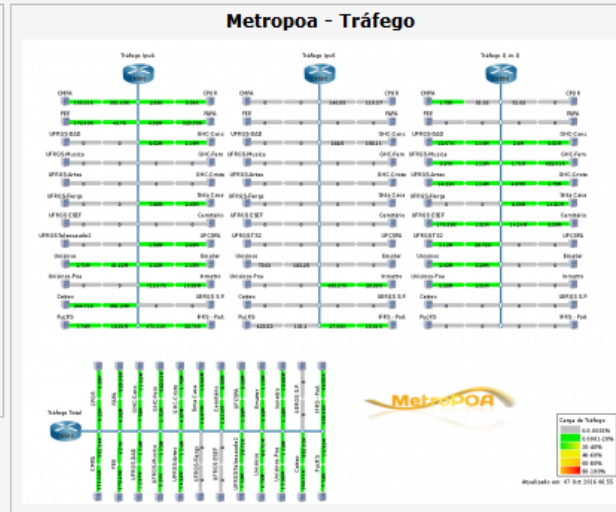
Metropoa - Tráfego

Tráfego Ipv4

Tráfego Ipv6

Tráfego E in E

CHPA
CPER
PEF
FAPA
UFRGS-BAB
GHC-Cons
UFRGS-Musica
GHC-Fem
UFRGS-Artes
GHC-Crnte
UFRGS-Pargs
Sta Casa
UFRGS ESEF
Cemitério
UFRGS Telessaude2
UFCSPA
Unisinos
Ensater
Unisinos-Poa
Irmagms
Cedeo
UERGS S.P.
PUCRS
IFRS - PoA

CHPA
CPER
PEF
FAPA
UFRGS-BAB
GHC-Cons
UFRGS-Musica
GHC-Fem
UFRGS-Artes
GHC-Crnte
UFRGS-Pargs
Sta Casa
UFRGS ESEF
Cemitério
UFRGS TS2
UFCSPA
Unisinos
Ensater
Unisinos-Poa
Irmagms
Cedeo
UERGS S.P.
PUCRS
IFRS - PoA

CHPA
CPER
PEF
FAPA
UFRGS-BAB
GHC-Cons
UFRGS-Musica
GHC-Fem
UFRGS-Artes
GHC-Crnte
UFRGS-Pargs
Sta Casa
UFRGS ESEF
Cemitério
UFRGS TS2
UFCSPA
Unisinos
Ensater
Unisinos-Poa
Irmagms
Cedeo
UERGS S.P.
PUCRS
IFRS - PoA

Tráfego Total

MetroPOA

Carga do Tráfego
0.0-0.001%
0.001-20%
20-40%
40-60%
60-80%
80-100%

Atualizado em: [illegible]